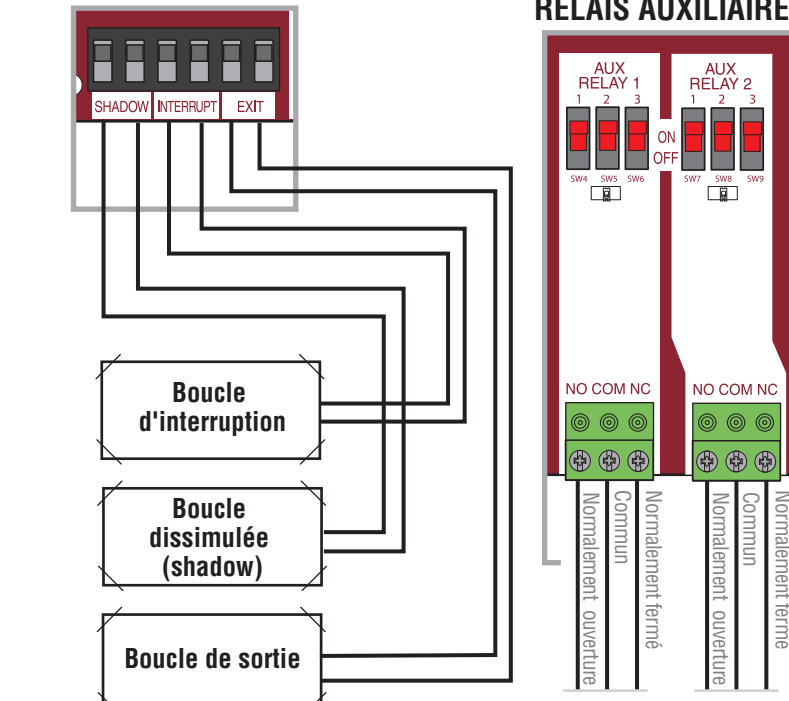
RELAIS AUXILIAIRE

SHADOW INTERRUPT EXIT

AUX RELAY 1
1 2 3
SW4 SW5 SW6

ON
OFF

AUX RELAY 2
1 2 3
SW7 SW8 SW9

NO COM NC

NO COM NC

Normalement ouverture
Commun
Normalement fermé

Normalement ouverture
Commun
Normalement fermé

Boucle d'interruption

Boucle dissimulée (shadow)

Boucle de sortie